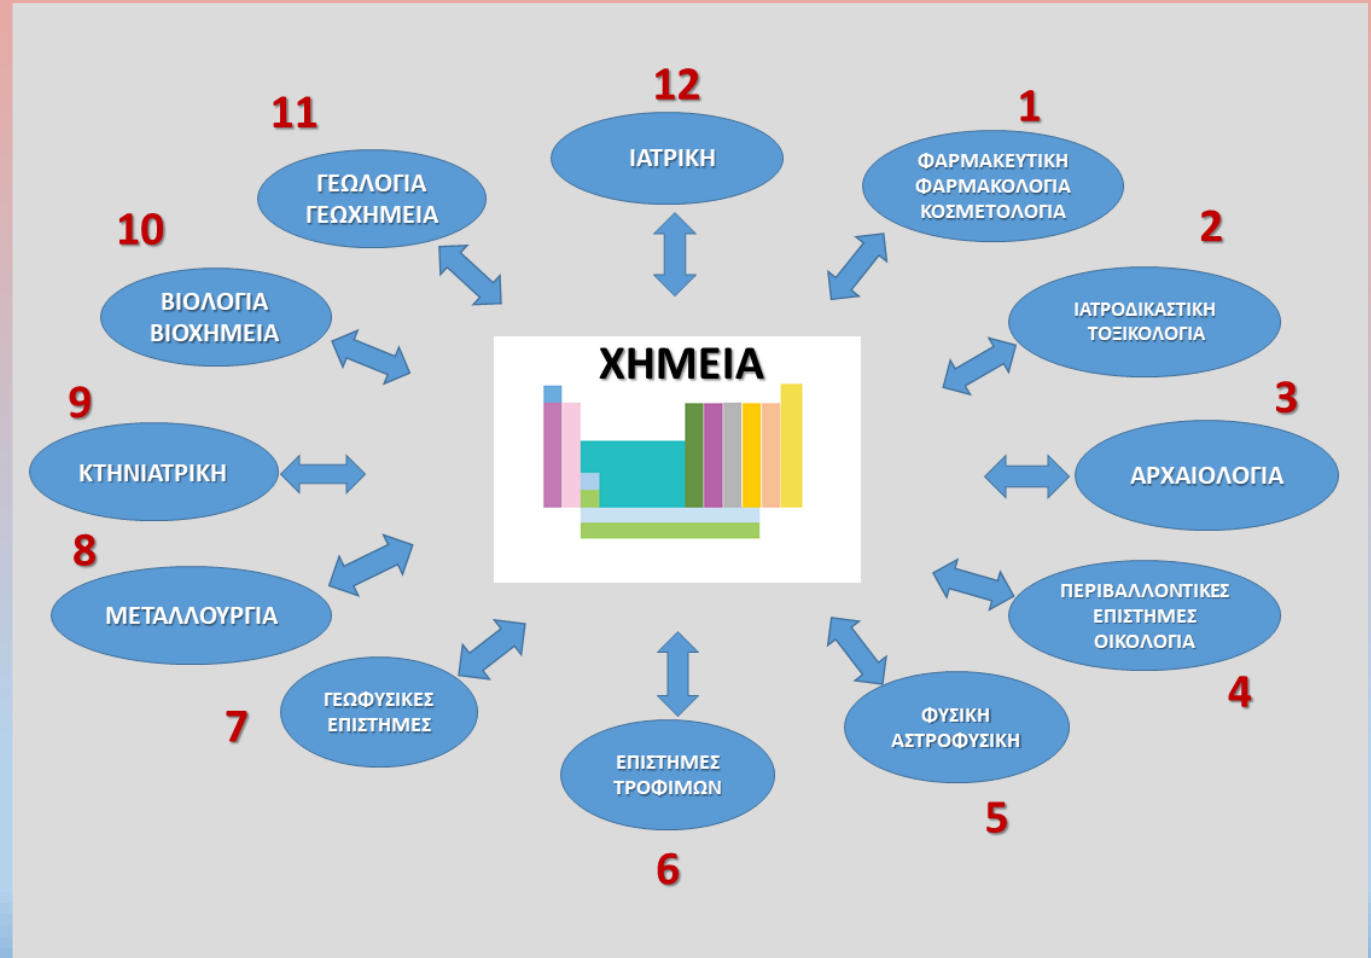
12
ΙΑΤΡΙΚΗ

1
ΦΑΡΜΑΚΕΥΤΙΚΗ
ΦΑΡΜΑΚΟΛΟΓΙΑ
ΚΟΣΜΕΤΟΛΟΓΙΑ

2
ΙΑΤΡΟΔΙΚΑΣΤΙΚΗ
ΤΟΞΙΚΟΛΟΓΙΑ

3
ΑΡΧΑΙΟΛΟΓΙΑ

4
ΠΕΡΙΒΑΛΛΟΝΤΙΚΕΣ
ΕΠΙΣΤΗΜΕΣ
ΟΙΚΟΛΟΓΙΑ

5
ΦΥΣΙΚΗ
ΑΣΤΡΟΦΥΣΙΚΗ

6
ΕΠΙΣΤΗΜΕΣ
ΤΡΟΦΙΜΩΝ

7
ΓΕΩΦΥΣΙΚΕΣ
ΕΠΙΣΤΗΜΕΣ

8
ΜΕΤΑΛΛΟΥΡΓΙΑ

9
ΚΤΗΝΙΑΤΡΙΚΗ

10
ΒΙΟΛΟΓΙΑ
ΒΙΟΧΗΜΕΙΑ

11
ΓΕΩΛΟΓΙΑ
ΓΕΩΧΗΜΕΙΑ

ΧΗΜΕΙΑ